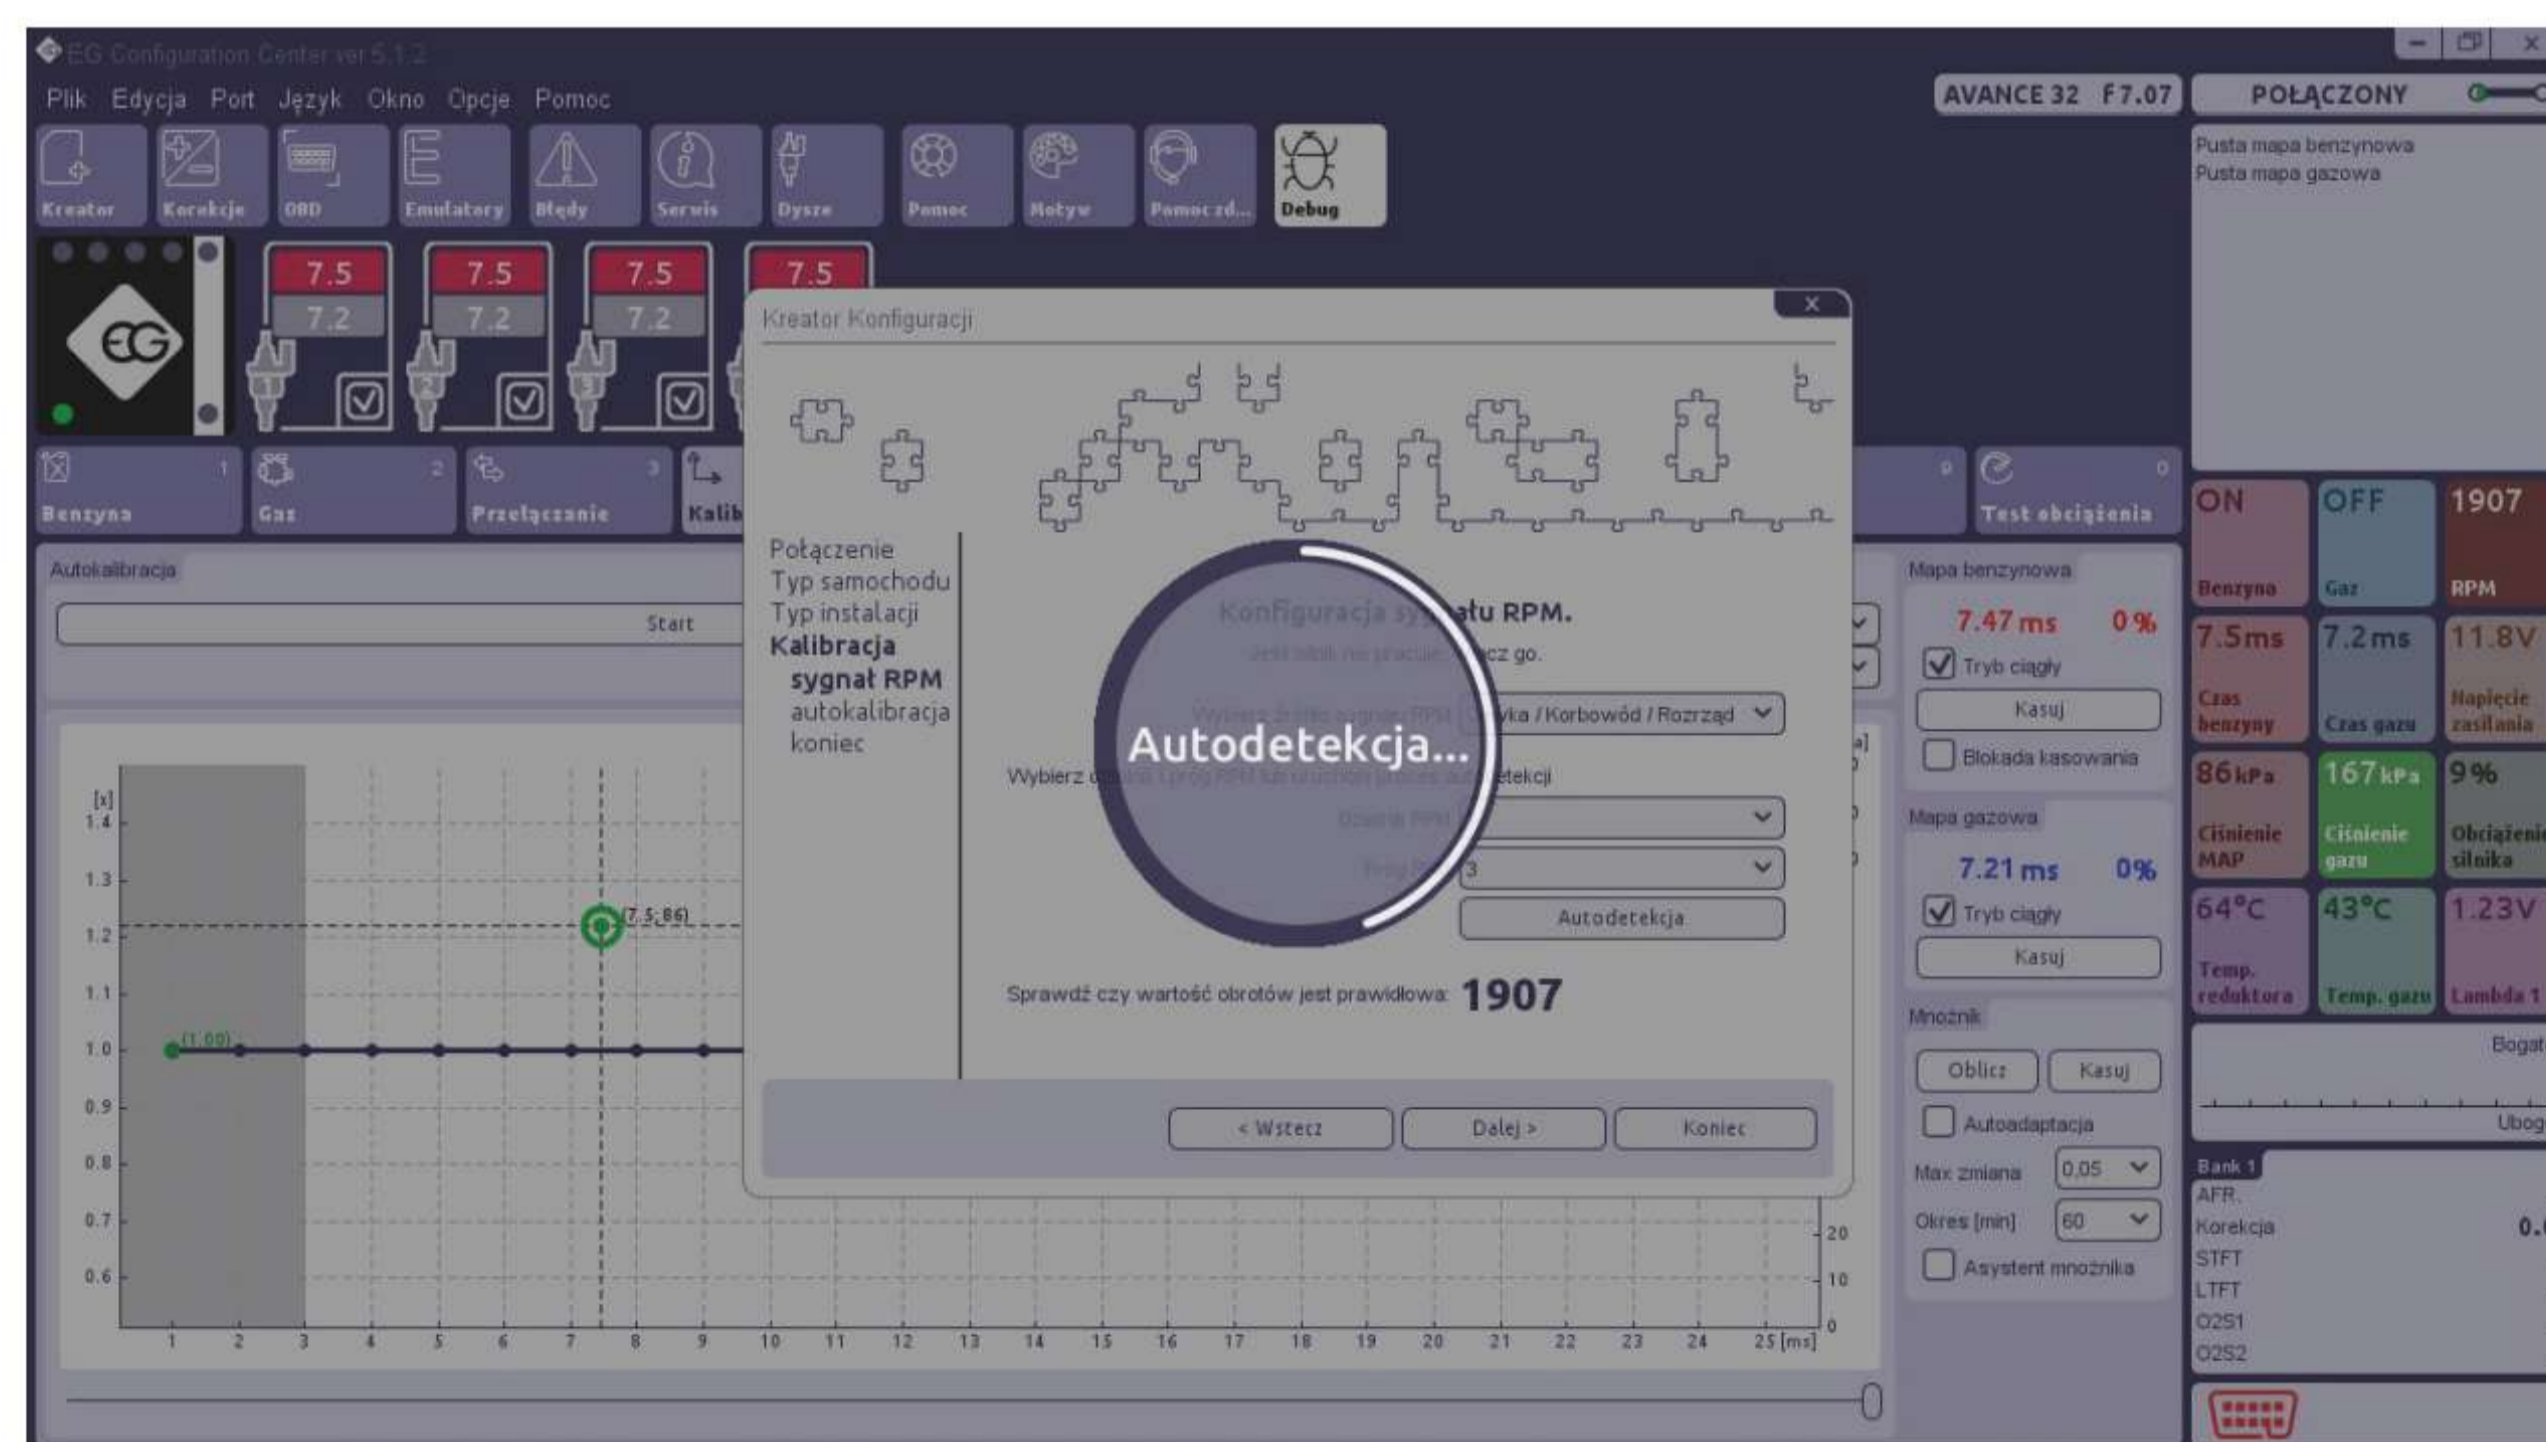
EG Configuration Center ver 5.1.2

Plik Edycja Port Język Okno Opcje Pomoc

AVANCE 32 F7.07

POŁĄCZONY

Kreator Korekcje OBD Emulatory Błędy Serwis Dysze Pomoc Motyw Pomoc zd... Debug

Pusta mapa benzynowa
Pusta mapa gazowa

7.5 7.2 7.5 7.2 7.5 7.2 7.5

Benzyna 1 Gaz 2 Przełączanie 3 Kalib

Test obciążenia 0

ON Benzyna
OFF Gaz
1907 RPM
7.5ms Czas benzyny
7.2ms Czas gazu
11.8V Napięcie zasilania
86kPa Ciśnienie MAP
167kPa Ciśnienie gazu
9% Obciążenie silnika
64°C Temp. reduktora
43°C Temp. gazu
1.23V Lambda 1

Autokalibracja

Start

Kreator Konfiguracji

Połączenie
Typ samochodu
Typ instalacji
Kalibracja
sygnał RPM
autokalibracja
koniec

Konfiguracja sygnału RPM.

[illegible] cz go.

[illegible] yka / Korbowód / Rozrząd

Autodetekcja...

Wybierz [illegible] etekcji

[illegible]

3

Autodetekcja

Sprawdź czy wartość obrotów jest prawidłowa: 1907

< Wstecz Dalej > Koniec

Mapa benzynowa
7.47 ms 0 %
Tryb ciągły
Kasuj
Blokada kasowania

Mapa gazowa
7.21 ms 0%
Tryb ciągły
Kasuj

Mnożnik
Oblicz Kasuj
Autoadaptacja
Max zmiana 0,05
Okres [min] 60
Asystent mnożnika

Bogat
Ubog

Bank 1
AFR.
Korekcja 0.
STFT
LTFT
O2S1
O2S2

[x]
1.4
1.3
1.2
1.1
1.0
0.9
0.8
0.7
0.6
(7.5, 86)
(1.00)
1 2 3 4 5 6 7 8 9 10 11 12 13 14 15 16 17 18 19 20 21 22 23 24 25 [ms]
20
10
0